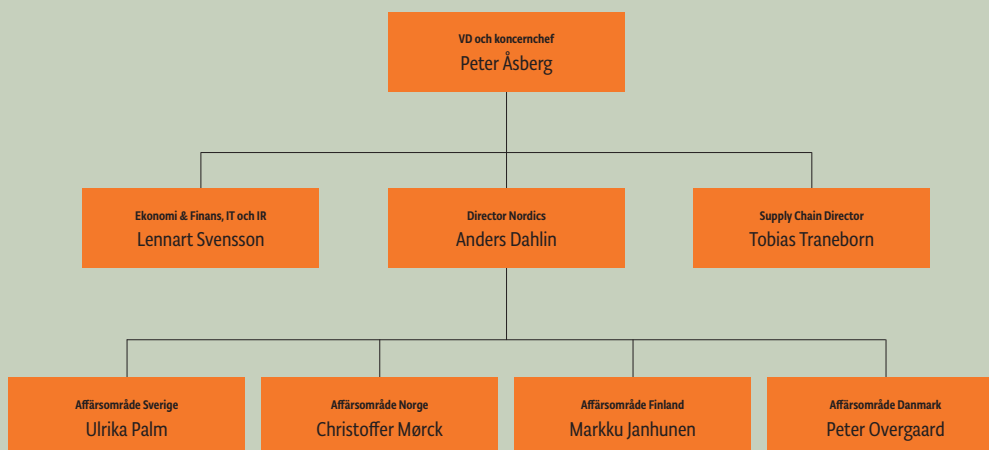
VD och koncernchef
Peter Åsberg

Ekonomi & Finans, IT och IR
Lennart Svensson

Director Nordics
Anders Dahlin

Supply Chain Director
Tobias Traneborn

Affärsområde Sverige
Ulrika Palm

Affärsområde Norge
Christoffer Mørck

Affärsområde Finland
Markku Janhunen

Affärsområde Danmark
Peter Overgaard